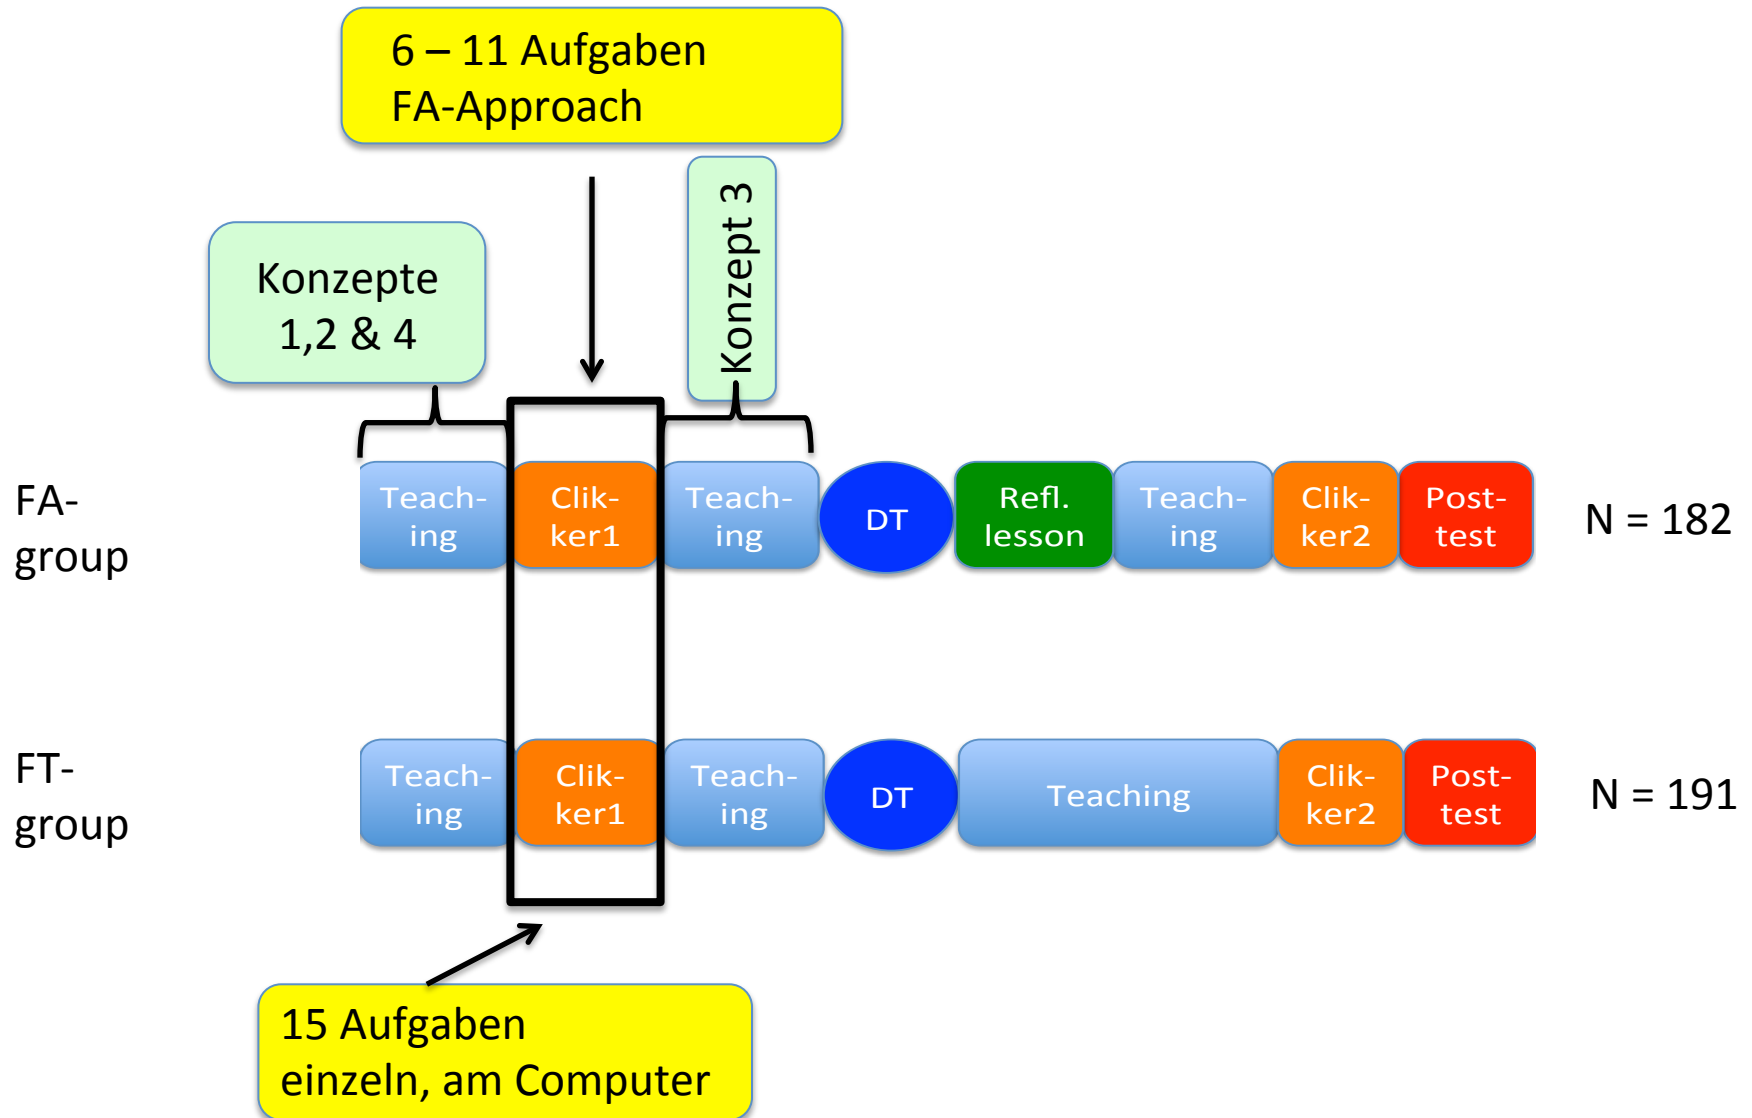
6 – 11 Aufgaben
FA-Approach

Konzepte
1,2 & 4

Konzept 3

FA-group

Teach-ing

Clik-ker1

Teach-ing

DT

Refl. lesson

Teach-ing

Clik-ker2

Post-test

N = 182

FT-group

Teach-ing

Clik-ker1

Teach-ing

DT

Teaching

Clik-ker2

Post-test

N = 191

15 Aufgaben
einzeln, am Computer